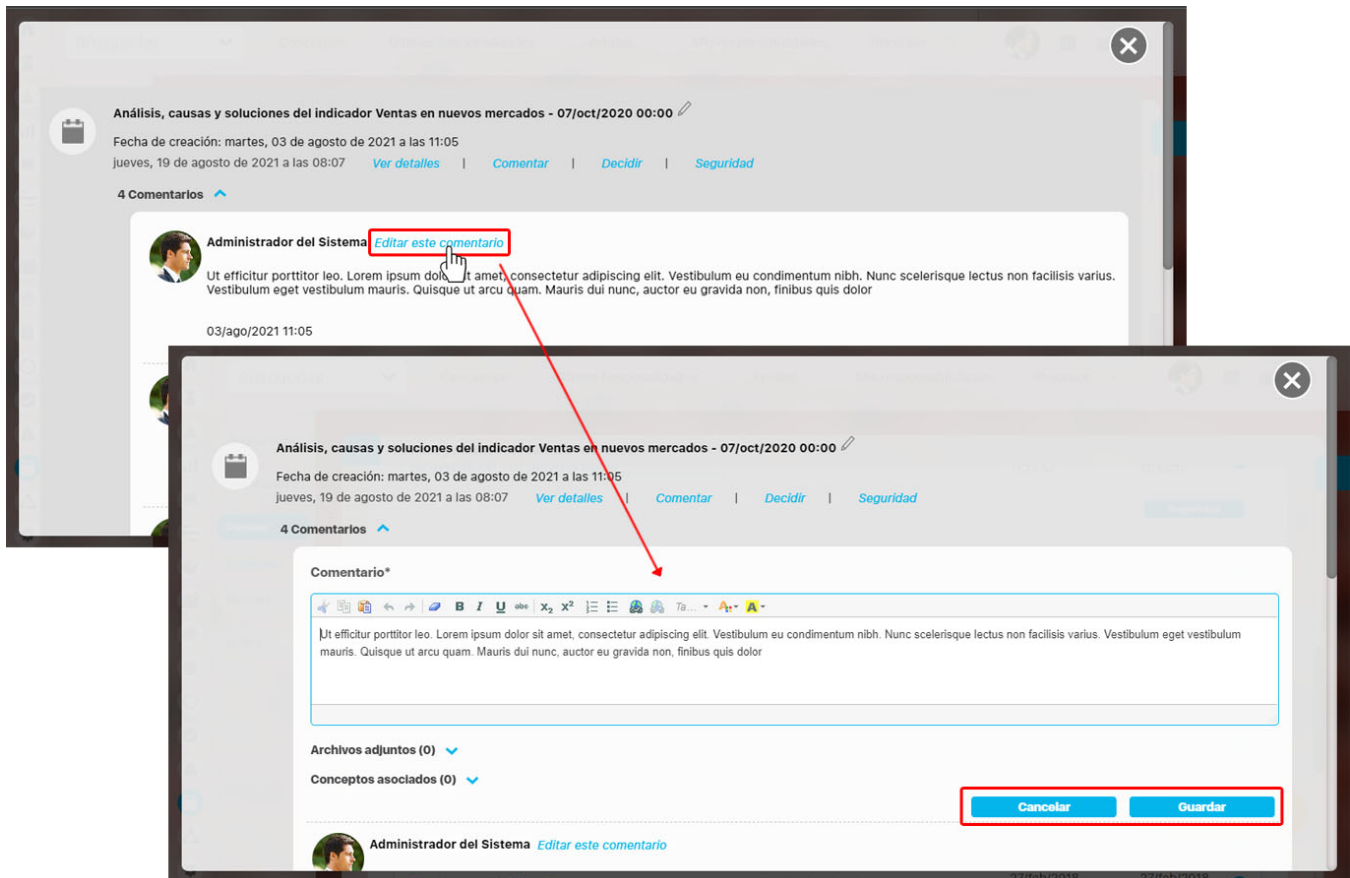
Análisis, causas y soluciones del indicador Ventas en nuevos mercados - 07/oct/2020 00:00

Fecha de creación: martes, 03 de agosto de 2021 a las 11:05
jueves, 19 de agosto de 2021 a las 08:07 Ver detalles | Comentar | Decidir | Seguridad

4 Comentarios

Administrador del Sistema Editar este comentario

Ut efficitur porttitor leo. Lorem ipsum dolor sit amet, consectetur adipiscing elit. Vestibulum eu condimentum nibh. Nunc scelerisque lectus non facilisis varius. Vestibulum eget vestibulum mauris. Quisque ut arcu quam. Mauris dui nunc, auctor eu gravida non, finibus quis dolor

03/ago/2021 11:05

Análisis, causas y soluciones del indicador Ventas en nuevos mercados - 07/oct/2020 00:00

Fecha de creación: martes, 03 de agosto de 2021 a las 11:05
jueves, 19 de agosto de 2021 a las 08:07 Ver detalles | Comentar | Decidir | Seguridad

4 Comentarios

Comentario*

B I U abc $x_2$ $x^2$ Ta... A A

Ut efficitur porttitor leo. Lorem ipsum dolor sit amet, consectetur adipiscing elit. Vestibulum eu condimentum nibh. Nunc scelerisque lectus non facilisis varius. Vestibulum eget vestibulum mauris. Quisque ut arcu quam. Mauris dui nunc, auctor eu gravida non, finibus quis dolor

Archivos adjuntos (0)

Conceptos asociados (0)

Cancelar Guardar

Administrador del Sistema Editar este comentario